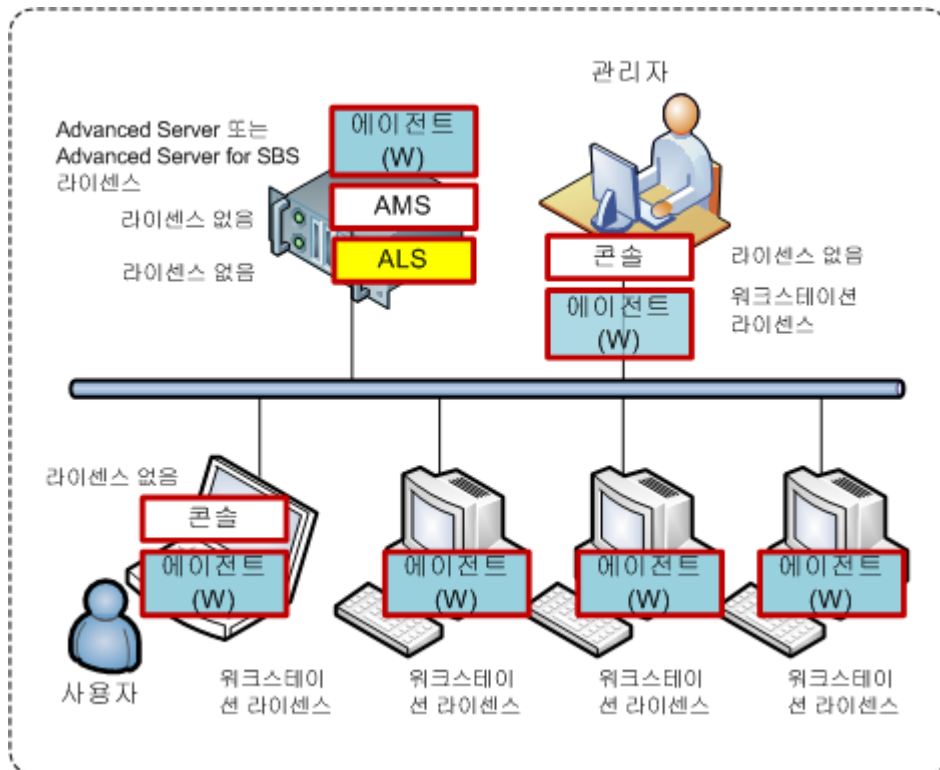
관리자

Advanced Server 또는 Advanced Server for SBS 라이센스

에이전트 (W)

AMS

라이센스 없음

ALS

라이센스 없음

콘솔

라이센스 없음

에이전트 (W)

워크스테이션 라이센스

라이센스 없음

콘솔

에이전트 (W)

에이전트 (W)

에이전트 (W)

에이전트 (W)

사용자

워크스테이션 라이센스

워크스테이션 라이센스

워크스테이션 라이센스

워크스테이션 라이센스